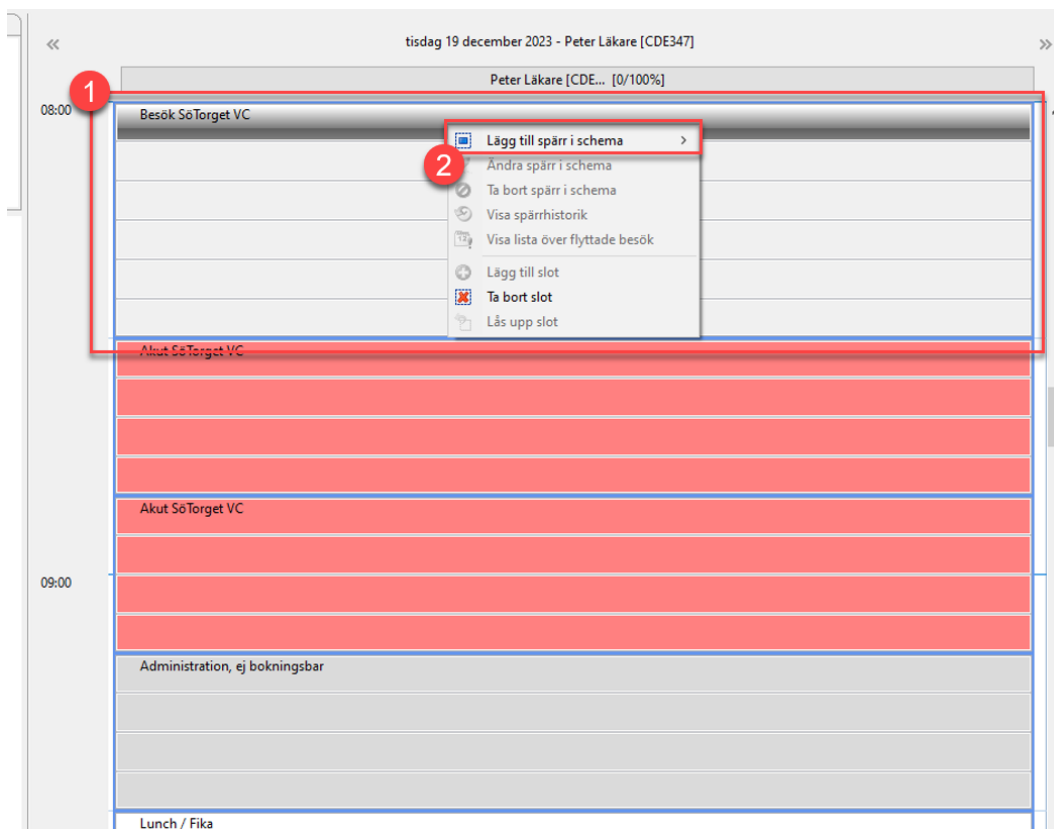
«

tisdag 19 december 2023 - Peter Läkare [CDE347]

»

Peter Läkare [CDE... [0/100%]

08:00

1

Besök SöTorget VC

Lägg till spärr i schema >

2

Ändra spärr i schema

Ta bort spärr i schema

Visa spärrhistorik

Visa lista över flyttade besök

Lägg till slot

Ta bort slot

Lås upp slot

Akut SöTorget VC

Akut SöTorget VC

09:00

Administration, ej bokningsbar

Lunch / Fika